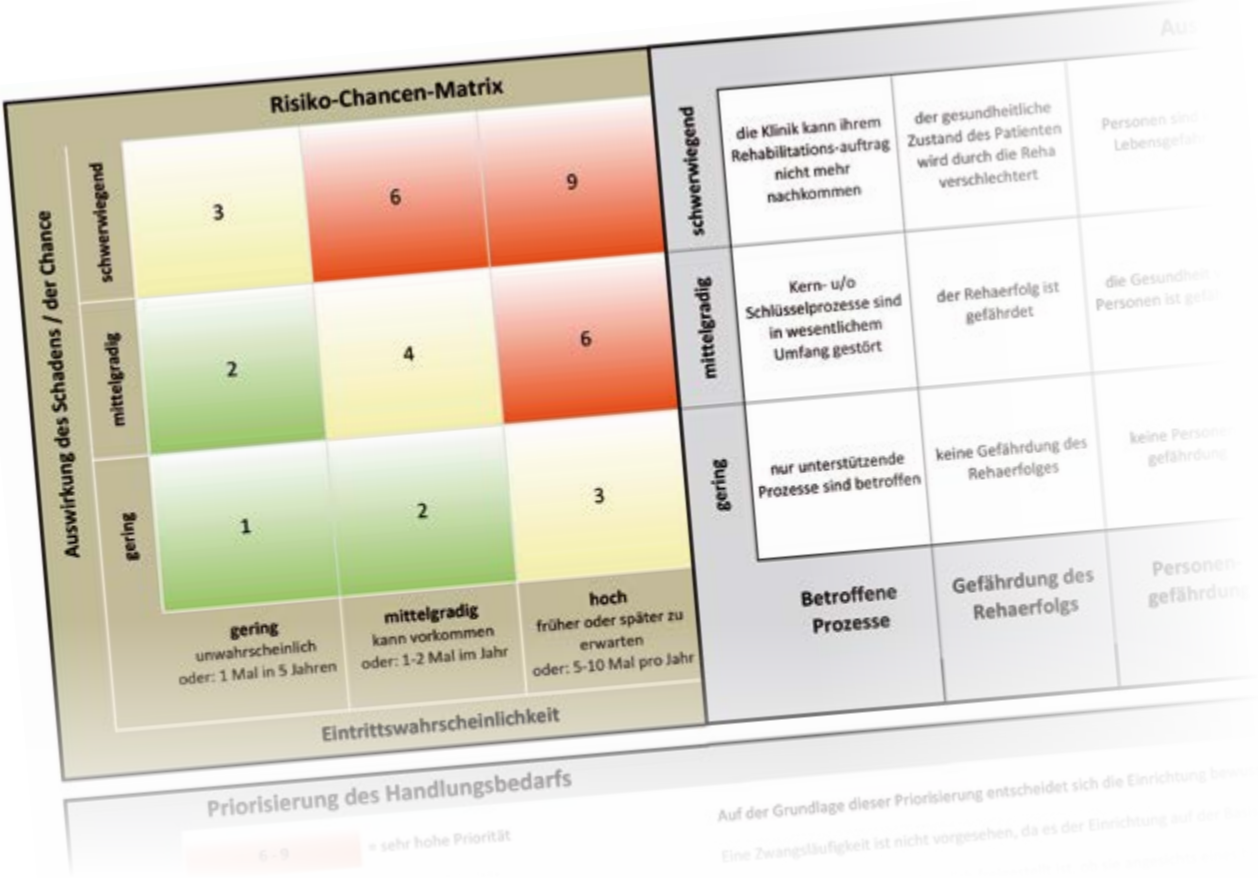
Risiko-Chancen-Matrix

Auswirkung des Schadens / der Chance

| | | | |
|---|---|---|---|
| schwerwiegend | 3 | 6 | 9 |
| mittelgradig | 2 | 4 | 6 |
| gering | 1 | 2 | 3 |
| | **gering** unwahrscheinlich oder: 1 Mal in 5 Jahren | **mittelgradig** kann vorkommen oder: 1-2 Mal im Jahr | **hoch** früher oder später zu erwarten oder: 5-10 Mal pro Jahr |

Eintrittswahrscheinlichkeit

Aus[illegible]

| | | | |
|---|---|---|---|
| schwerwiegend | die Klinik kann ihrem Rehabilitations-auftrag nicht mehr nachkommen | der gesundheitliche Zustand des Patienten wird durch die Reha verschlechtert | Personen sind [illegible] Lebensgefa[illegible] |
| mittelgradig | Kern- u/o Schlüsselprozesse sind in wesentlichem Umfang gestört | der Rehaerfolg ist gefährdet | die Gesundhe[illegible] Personen ist gef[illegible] |
| gering | nur unterstützende Prozesse sind betroffen | keine Gefährdung des Rehaerfolges | keine Person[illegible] gefährdung |
| | Betroffene Prozesse | Gefährdung des Rehaerfolgs | Personen-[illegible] gefährdung |

Priorisierung des Handlungsbedarfs

6 - 9 = sehr hohe Priorität

Auf der Grundlage dieser Priorisierung entscheidet sich die Einrichtung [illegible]

Eine Zwangsläufigkeit ist nicht vorgesehen, da es der Einrichtung auf der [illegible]